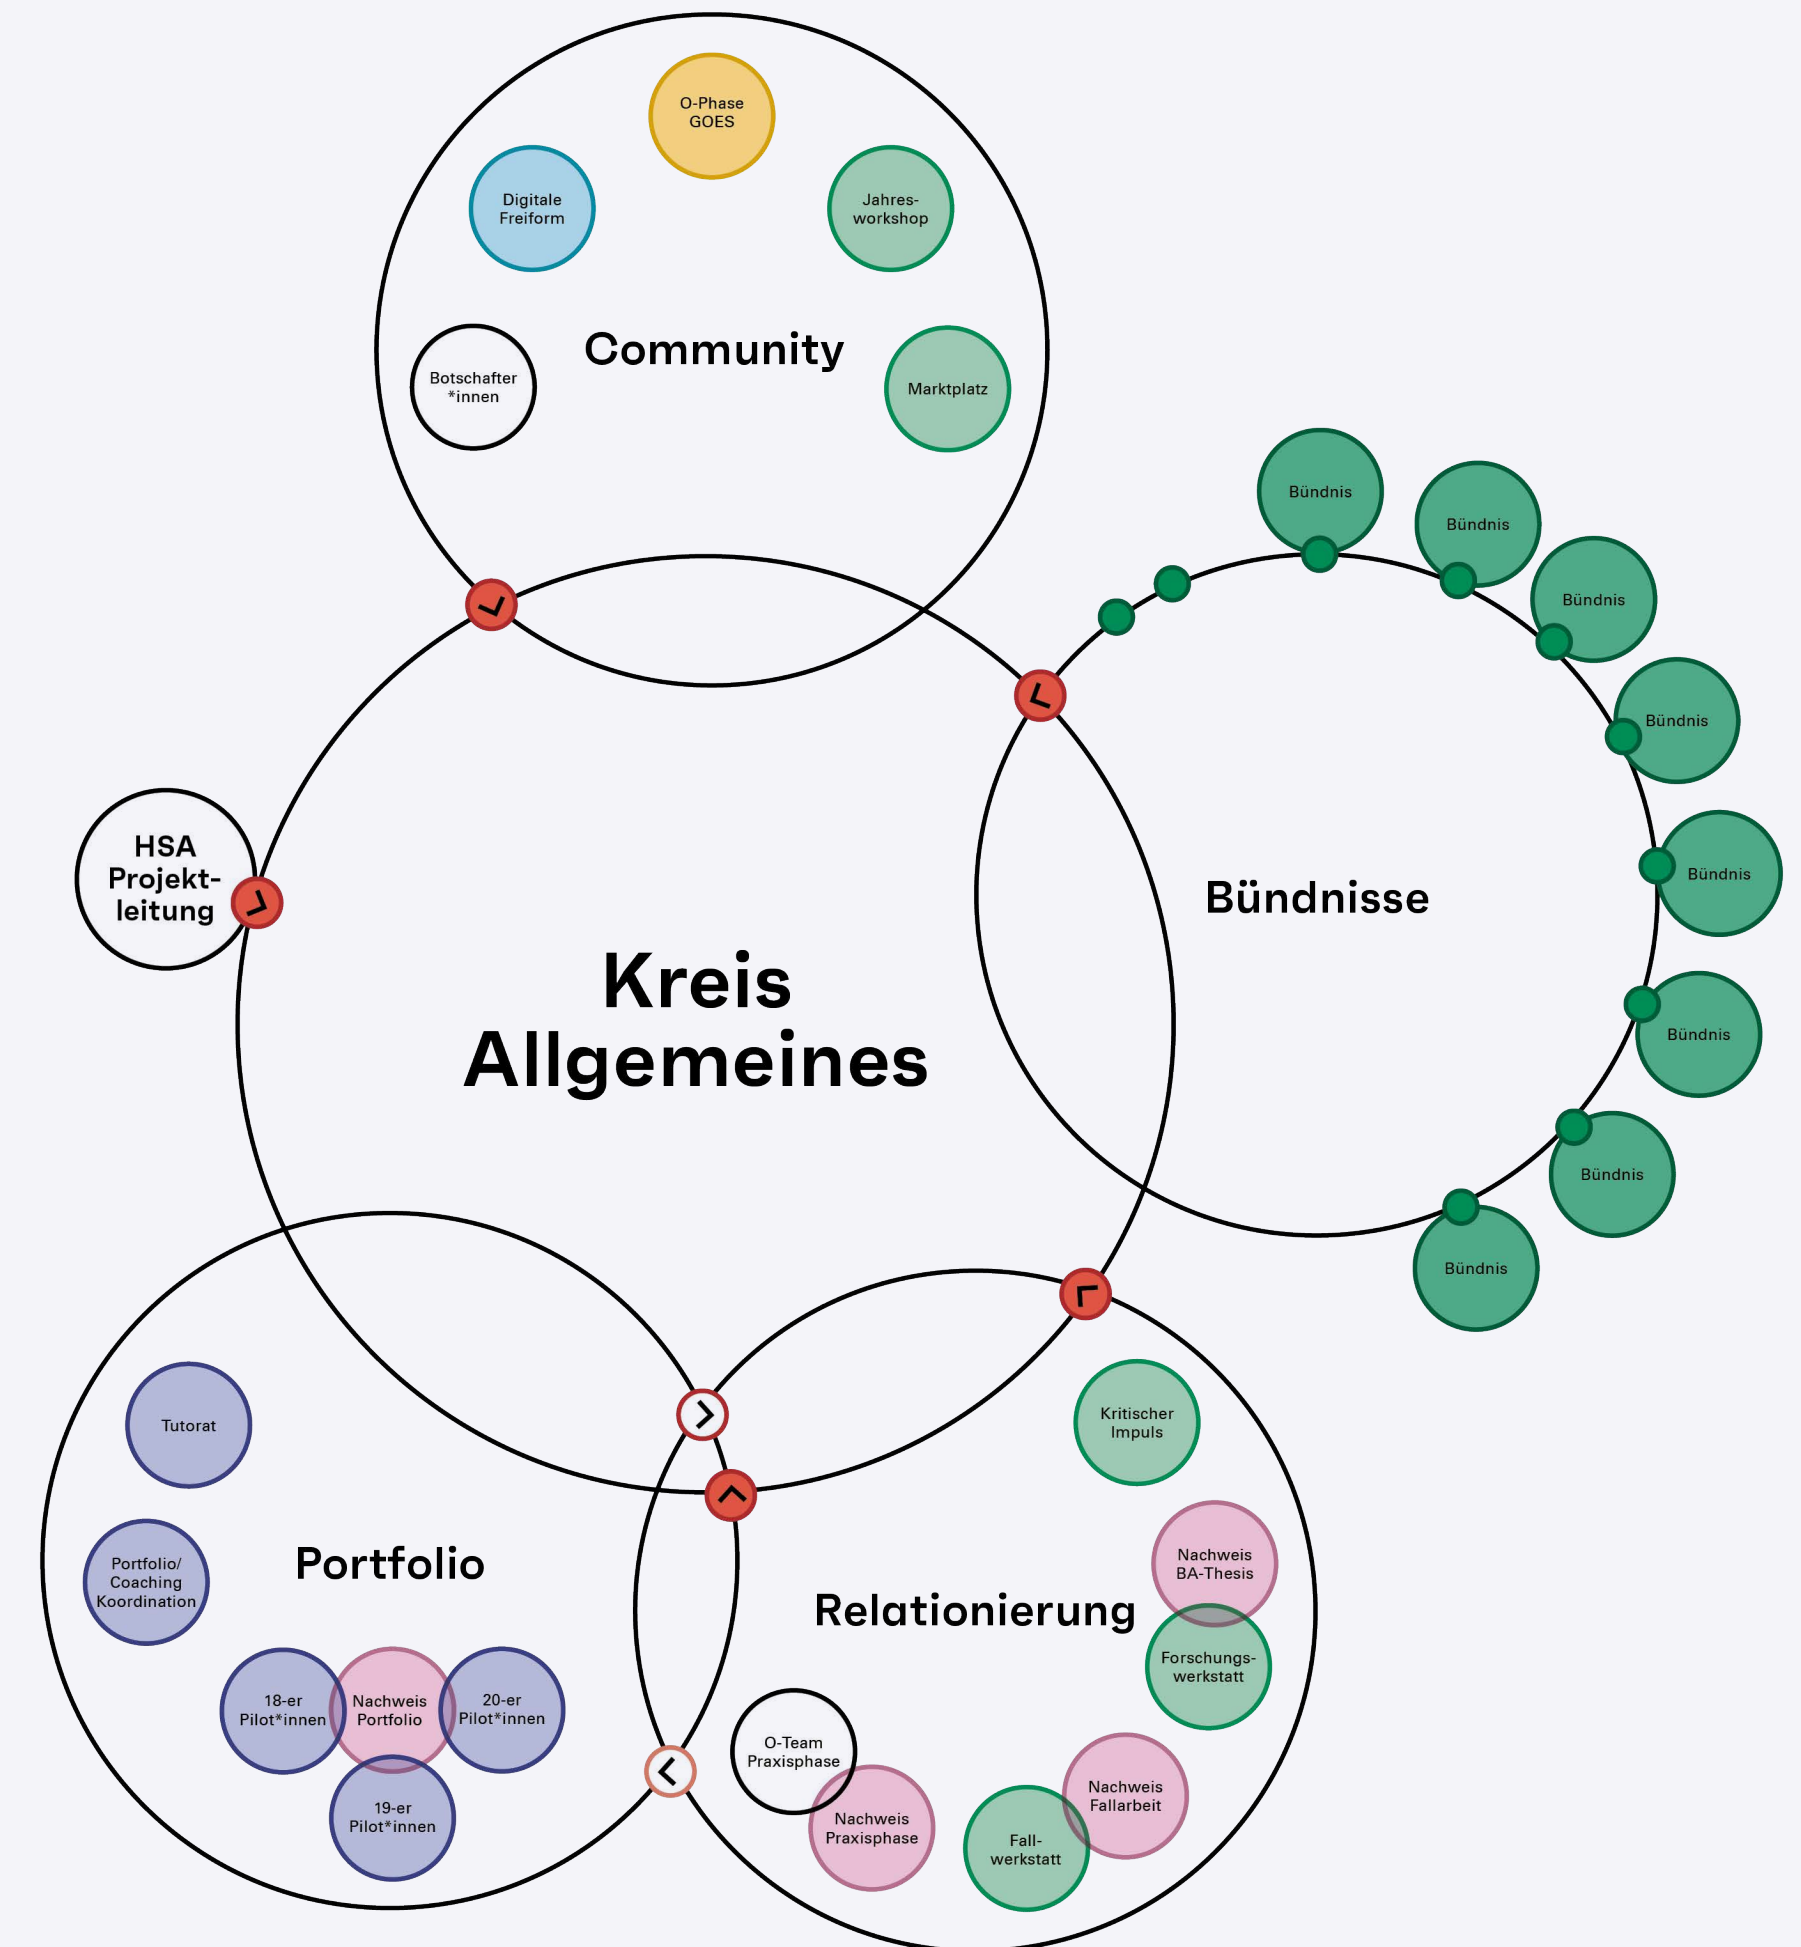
O-Phase GOES

Digitale Freiform

Jahresworkshop

Community

Botschafter *innen

Marktplatz

Bündnis

Bündnis

Bündnis

Bündnis

Bündnis

Bündnis

Bündnis

Bündnis

Bündnisse

HSA Projektleitung

Kreis Allgemeines

Tutorat

Kritischer Impuls

Portfolio/ Coaching Koordination

Portfolio

Nachweis BA-Thesis

Relationierung

Forschungswerkstatt

18-er Pilot*innen

Nachweis Portfolio

20-er Pilot*innen

19-er Pilot*innen

O-Team Praxisphase

Nachweis Praxisphase

Nachweis Fallarbeit

Fallwerkstatt